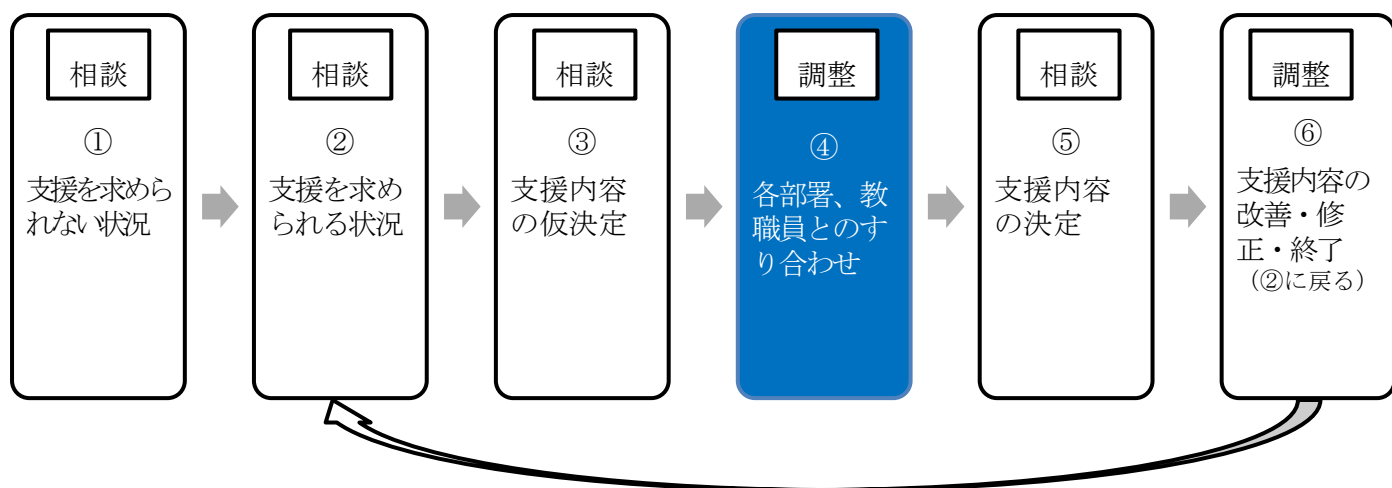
相談

①

支援を求められない状況

相談

②

支援を求められる状況

相談

③

支援内容の仮決定

調整

④

各部署、教職員とのすり合わせ

相談

⑤

支援内容の決定

調整

⑥

支援内容の改善・修正・終了

（②に戻る）